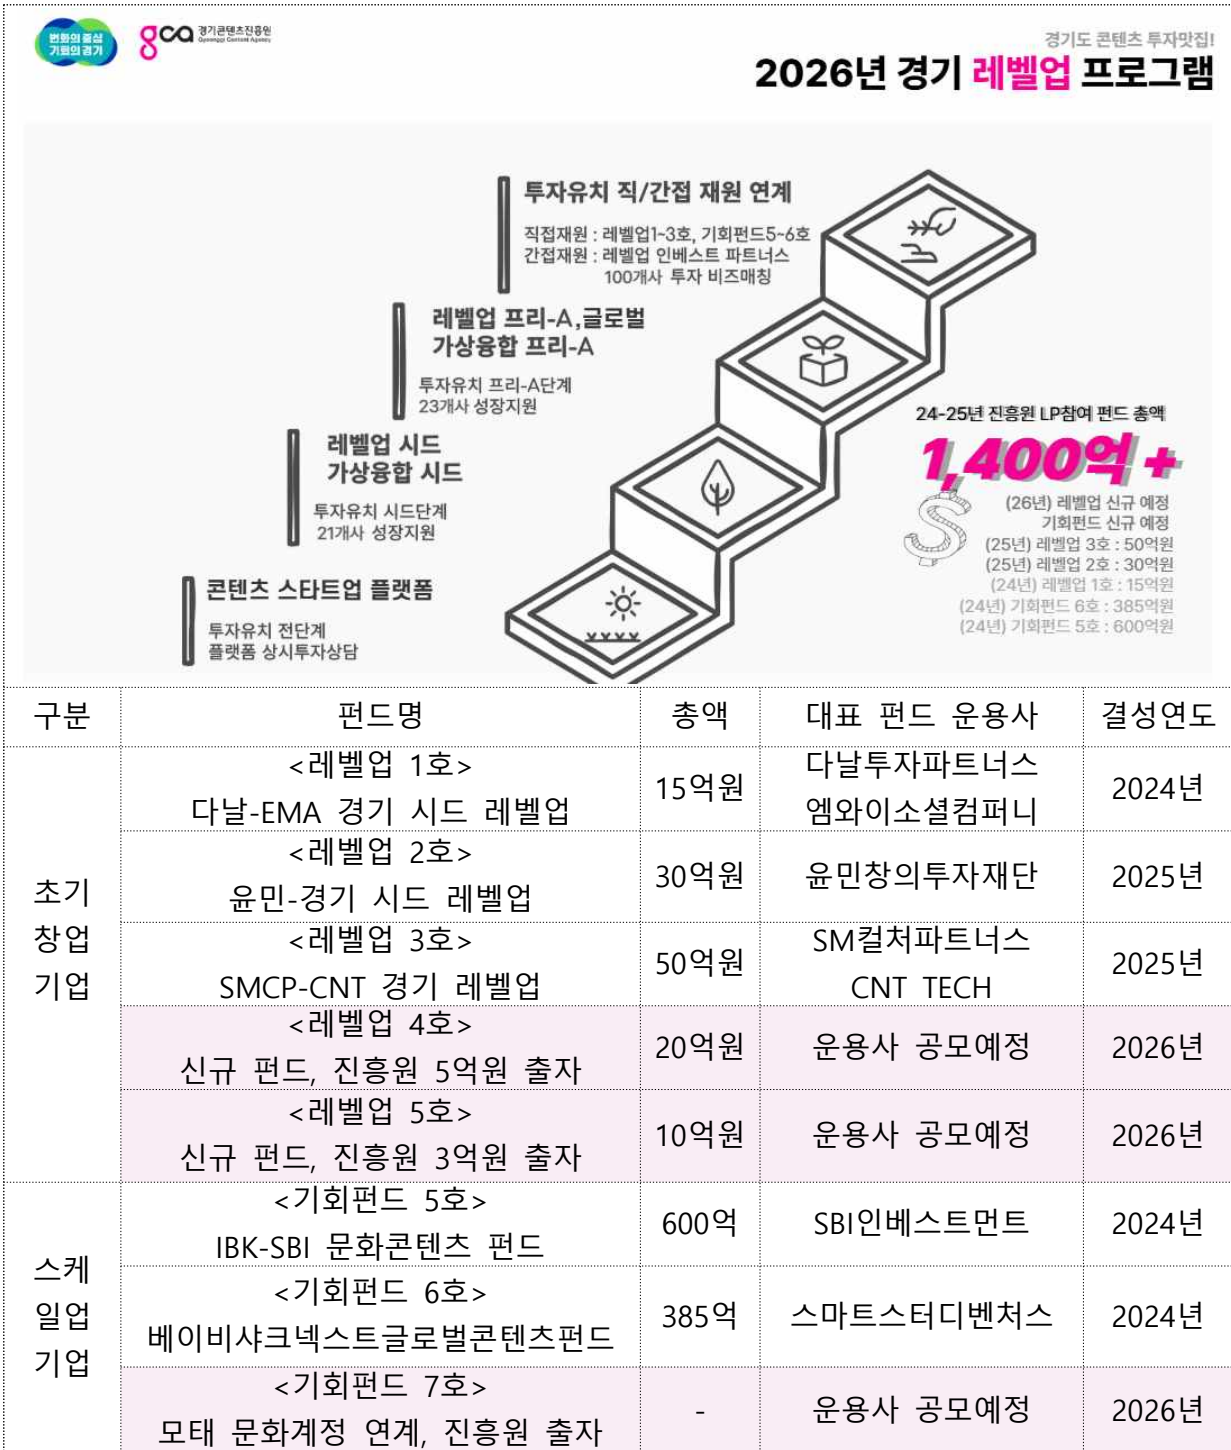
변화의 중심 기회의 경기

gca 경기콘텐츠진흥원 Gyeonggi Content Agency

경기도 콘텐츠 투자맛집!

2026년 경기 레벨업 프로그램

투자유치 직/간접 재원 연계

직접재원 : 레벨업1~3호, 기회펀드5~6호
간접재원 : 레벨업 인베스트 파트너스
100개사 투자 비즈매칭

레벨업 프리-A,글로벌
가상융합 프리-A

투자유치 프리-A단계
23개사 성장지원

레벨업 시드
가상융합 시드

투자유치 시드단계
21개사 성장지원

콘텐츠 스타트업 플랫폼

투자유치 전단계
플랫폼 상시투자상담

24-25년 진흥원 LP참여 펀드 총액

1,400억 +

(26년) 레벨업 신규 예정
기회펀드 신규 예정
(25년) 레벨업 3호 : 50억원
(25년) 레벨업 2호 : 30억원
(24년) 레벨업 1호 : 15억원
(24년) 기회펀드 6호 : 385억원
(24년) 기회펀드 5호 : 600억원

| 구분 | 펀드명 | 총액 | 대표 펀드 운용사 | 결성연도 |
|---|---|---|---|---|
| 초기 창업 기업 | <레벨업 1호> 다날-EMA 경기 시드 레벨업 | 15억원 | 다날투자파트너스 엠와이소셜컴퍼니 | 2024년 |
| | <레벨업 2호> 윤민-경기 시드 레벨업 | 30억원 | 윤민창의투자재단 | 2025년 |
| | <레벨업 3호> SMCP-CNT 경기 레벨업 | 50억원 | SM컬처파트너스 CNT TECH | 2025년 |
| | <레벨업 4호> 신규 펀드, 진흥원 5억원 출자 | 20억원 | 운용사 공모예정 | 2026년 |
| | <레벨업 5호> 신규 펀드, 진흥원 3억원 출자 | 10억원 | 운용사 공모예정 | 2026년 |
| 스케 일업 기업 | <기회펀드 5호> IBK-SBI 문화콘텐츠 펀드 | 600억 | SBI인베스트먼트 | 2024년 |
| | <기회펀드 6호> 베이비샤크넥스트글로벌콘텐츠펀드 | 385억 | 스마트스터디벤처스 | 2024년 |
| | <기회펀드 7호> 모태 문화계정 연계, 진흥원 출자 | - | 운용사 공모예정 | 2026년 |